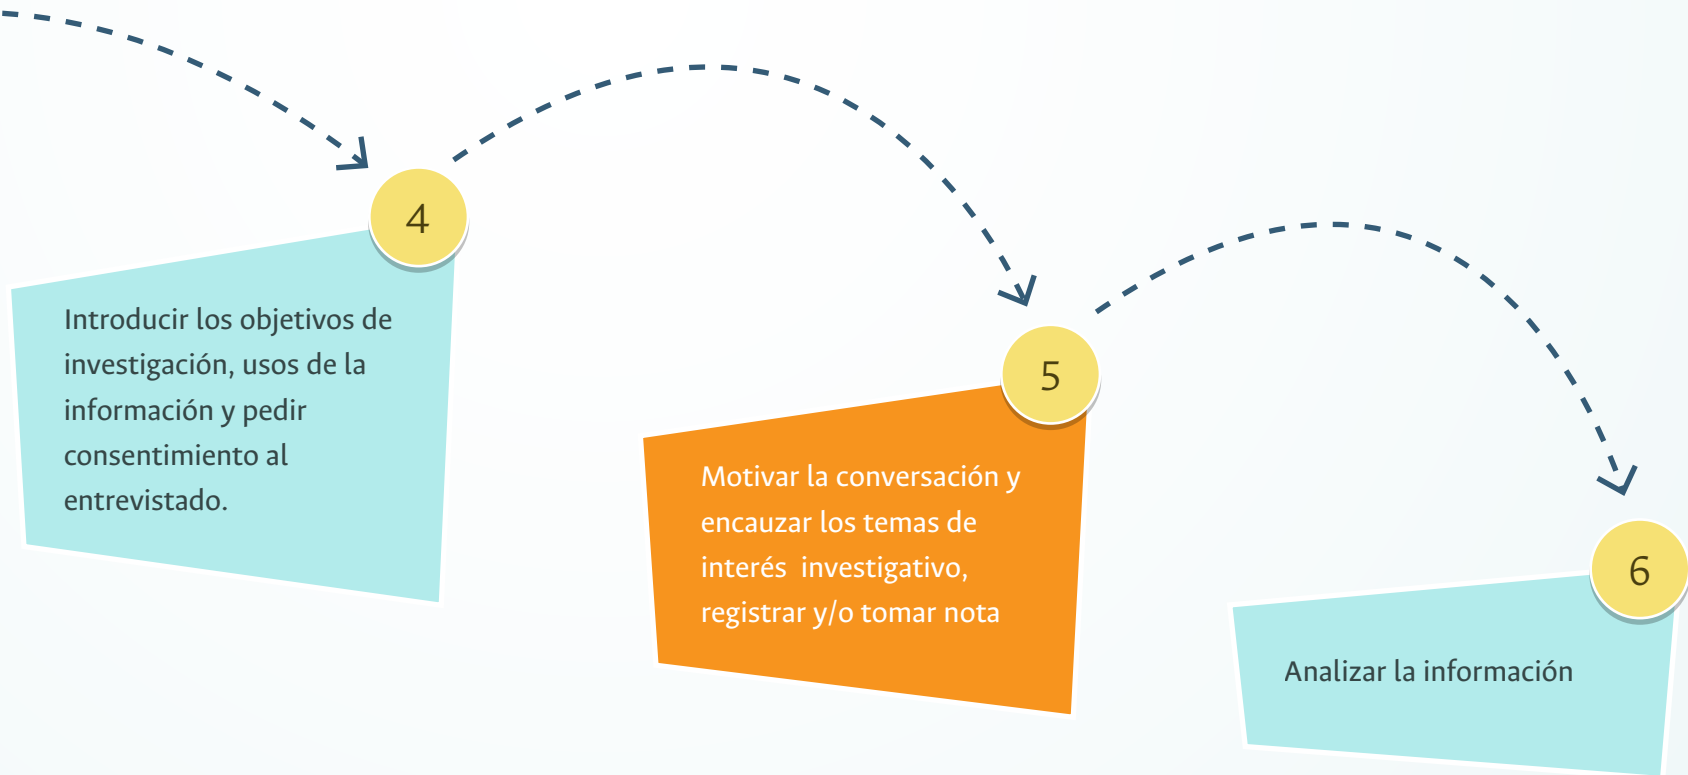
4

Introducir los objetivos de investigación, usos de la información y pedir consentimiento al entrevistado.

5

Motivar la conversación y encauzar los temas de interés investigativo, registrar y/o tomar nota

6

Analizar la información